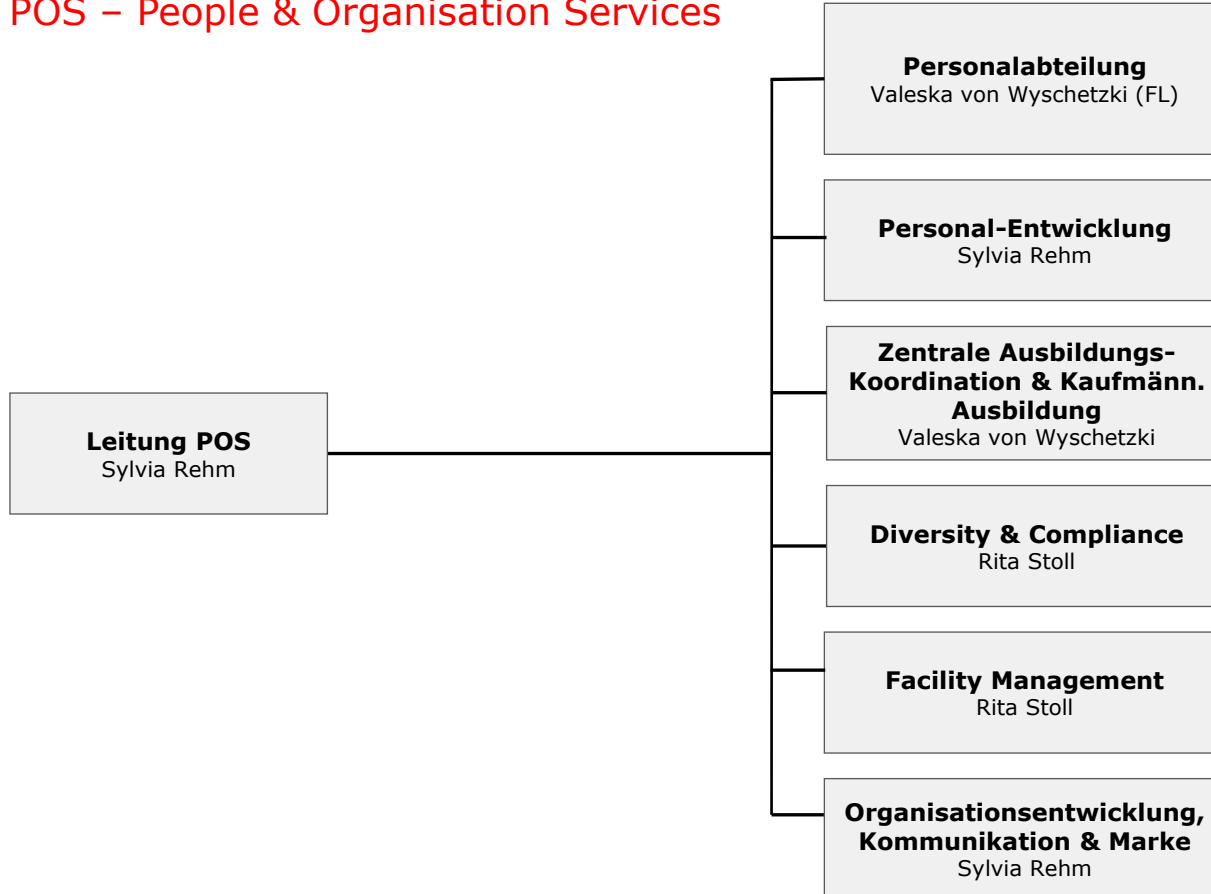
POS – People & Organisation Services

Leitung POS
Sylvia Rehm

Personalabteilung
Valeska von Wyschetzki (FL)

Personal-Entwicklung
Sylvia Rehm

Zentrale Ausbildungs-Koordination & Kaufmänn. Ausbildung
Valeska von Wyschetzki

Diversity & Compliance
Rita Stoll

Facility Management
Rita Stoll

Organisationsentwicklung, Kommunikation & Marke
Sylvia Rehm